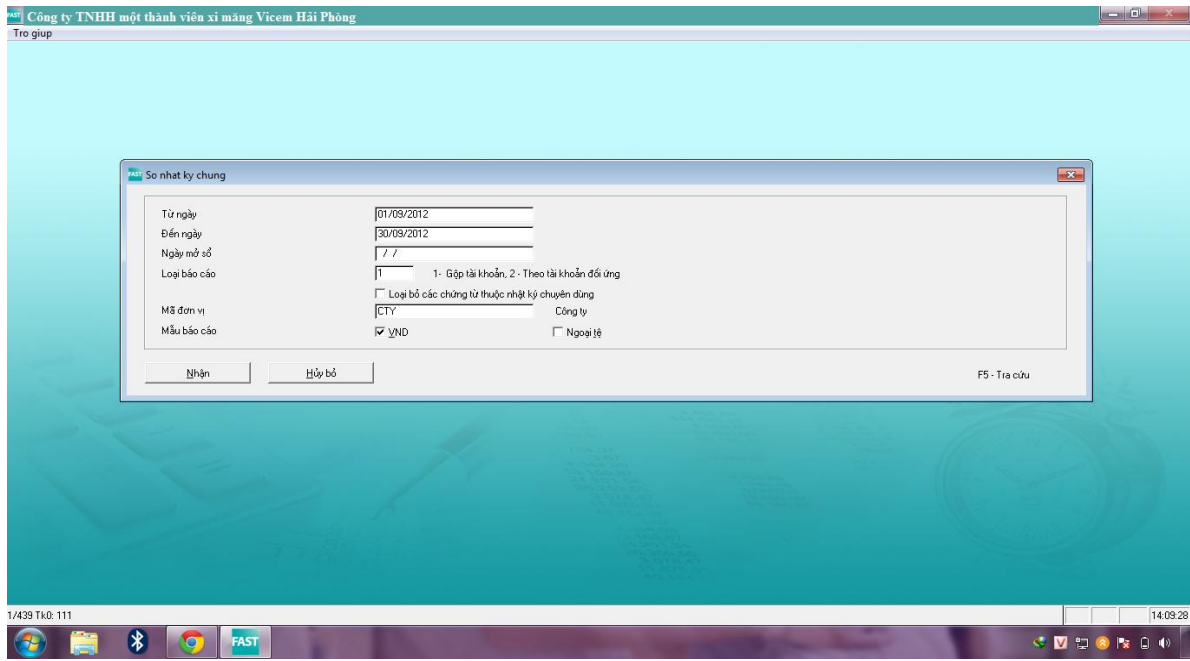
FAST Công ty TNHH một thành viên xi măng Vicem Hải Phòng
Tro giup

FAST So nhat ky chung

Từ ngày 01/09/2012
Đến ngày 30/09/2012
Ngày mở sổ / /
Loại báo cáo 1 1- Gộp tài khoản, 2 - Theo tài khoản đối ứng
Loại bỏ các chứng từ thuộc nhật ký chuyên dùng
Mã đơn vị CTY Công ty
Mẫu báo cáo VND Ngoại tệ

Nhận Hủy bỏ F5 - Tra cứu

1/439 Tk0: 111 14:09:28

FAST